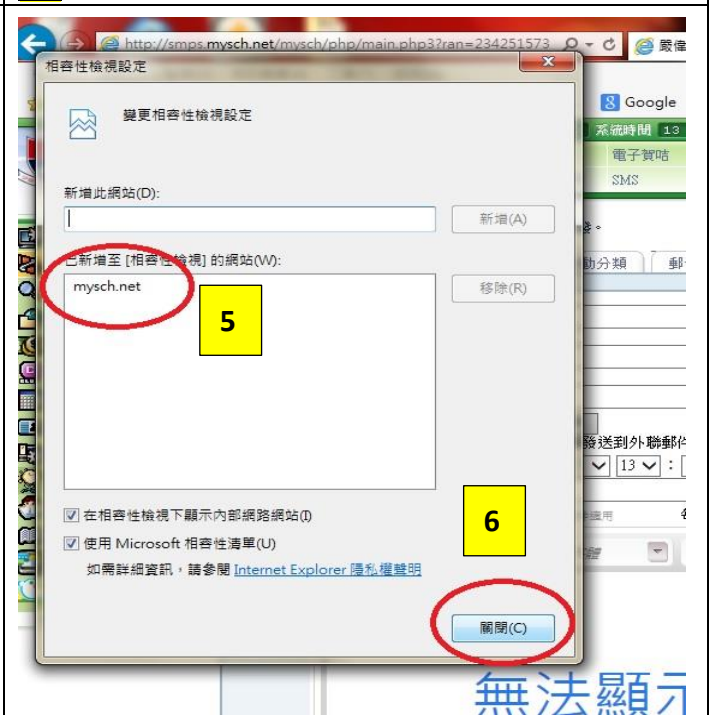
http://smps.mysch.net/mysch/php/main.php3?ran=234251573

相容性檢視設定

變更相容性檢視設定

新增此網站(D):

新增(A)

已新增至 [相容性檢視] 的網站(W):

mysch.net

移除(R)

5

在相容性檢視下顯示內部網路網站(I)

使用 Microsoft 相容性清單(U)

如需詳細資訊，請參閱 Internet Explorer 隱私權聲明

6

關閉(C)

Google

系統時間 13

電子賀咭

SMS

動分類

發送到外聯郵件

13

無法顯示